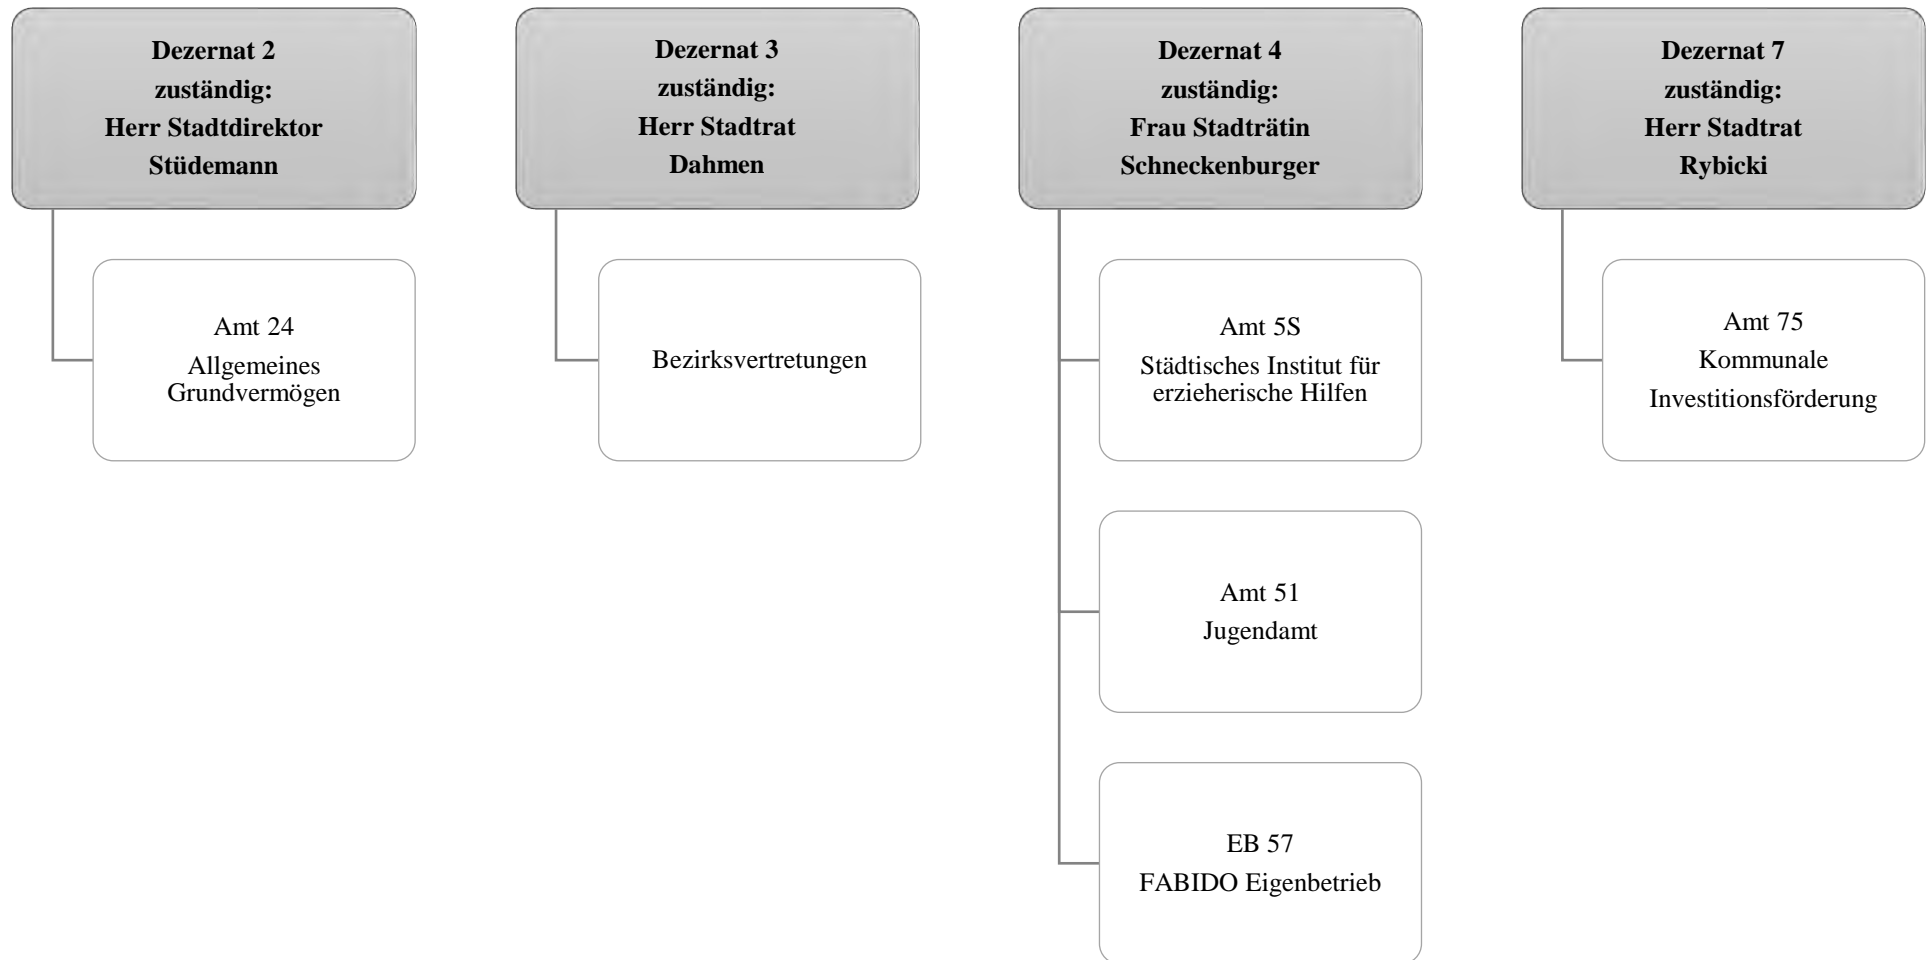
Dezernat 2
zuständig:
Herr Stadtdirektor
Stüdemann

Amt 24
Allgemeines Grundvermögen

Dezernat 3
zuständig:
Herr Stadtrat
Dahmen

Bezirksvertretungen

Dezernat 4
zuständig:
Frau Stadträtin
Schneckenburger

Amt 5S
Städtisches Institut für erzieherische Hilfen

Amt 51
Jugendamt

EB 57
FABIDO Eigenbetrieb

Dezernat 7
zuständig:
Herr Stadtrat
Rybicki

Amt 75
Kommunale Investitionsförderung